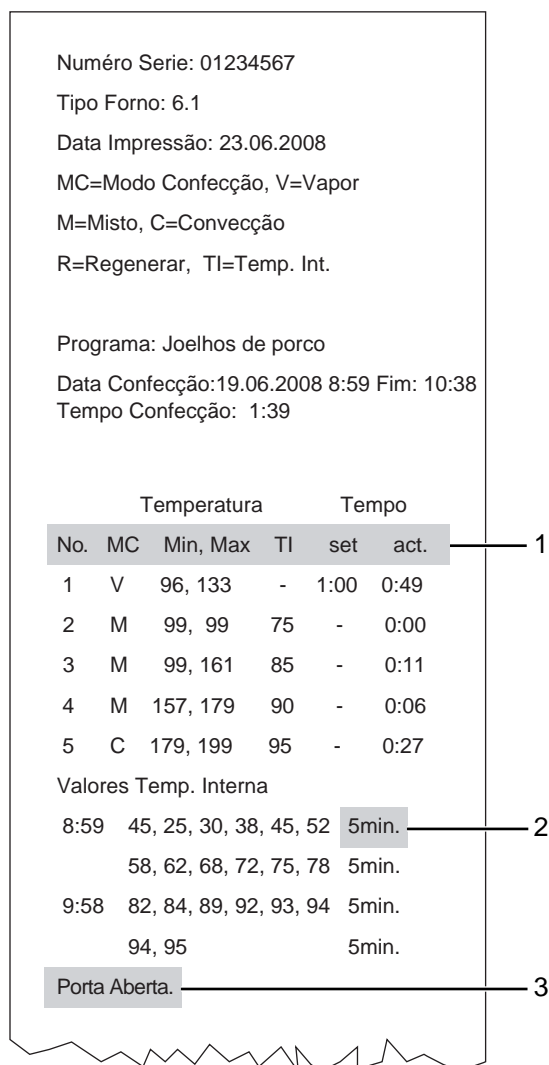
Numéro Serie: 01234567

Tipo Forno: 6.1

Data Impressão: 23.06.2008

MC=Modo Confecção, V=Vapor

M=Misto, C=Convecção

R=Regenerar, TI=Temp. Int.

Programa: Joelhos de porco

Data Confecção:19.06.2008 8:59 Fim: 10:38
Tempo Confecção: 1:39

| | | Temperatura | | Tempo | |
|---|---|---|---|---|---|
| No. | MC | Min, Max | TI | set | act. |
| 1 | V | 96, 133 | - | 1:00 | 0:49 |
| 2 | M | 99, 99 | 75 | - | 0:00 |
| 3 | M | 99, 161 | 85 | - | 0:11 |
| 4 | M | 157, 179 | 90 | - | 0:06 |
| 5 | C | 179, 199 | 95 | - | 0:27 |

Valores Temp. Interna

8:59 45, 25, 30, 38, 45, 52 5min.

58, 62, 68, 72, 75, 78 5min.

9:58 82, 84, 89, 92, 93, 94 5min.

94, 95 5min.

Porta Aberta.

1

2

3